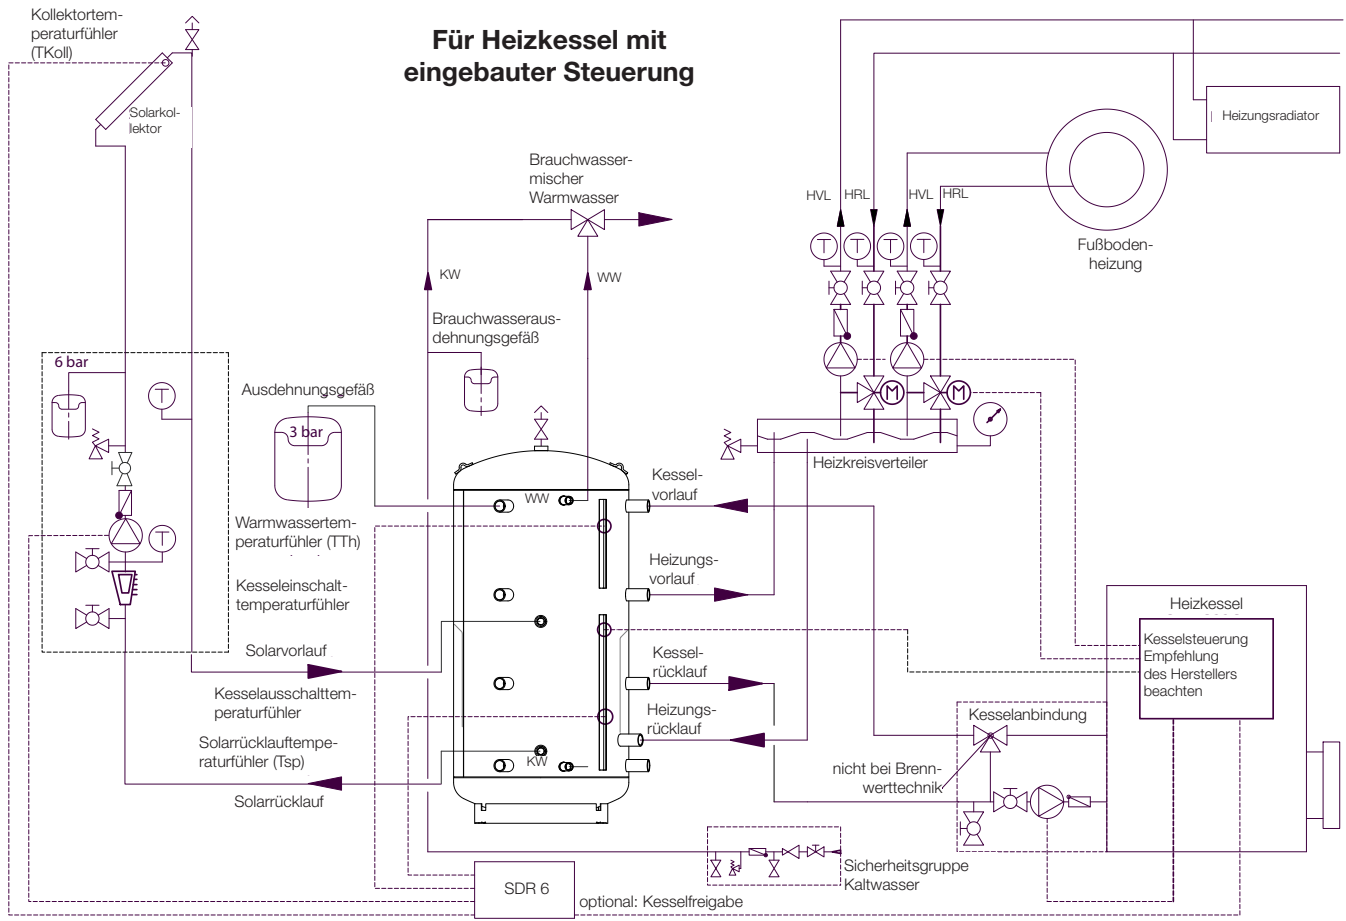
Kollektortemperaturfühler (TKoll)

Für Heizkessel mit eingebauter Steuerung

Heizungsradiator

Solarkollektor

Brauchwassermischer Warmwasser

HVL HRL HVL HRL

Fußbodenheizung

KW

WW

Brauchwasserausdehnungsgefäß

6 bar

Ausdehnungsgefäß

3 bar

Heizkreisverteiler

WW

Kesselvorlauf

Warmwassertemperaturfühler (TTh)

Heizungsvorlauf

Kesseleinschalttemperaturfühler

Heizkessel

Solarvorlauf

Kesselsteuerung Empfehlung des Herstellers beachten

Kesselrücklauf

Kesselausschalttemperaturfühler

Heizungsrücklauf

Kesselanbindung

Solarrücklauftemperaturfühler (Tsp)

KW

nicht bei Brennwerttechnik

Solarrücklauf

Sicherheitsgruppe Kaltwasser

SDR 6

optional: Kesselfreigabe